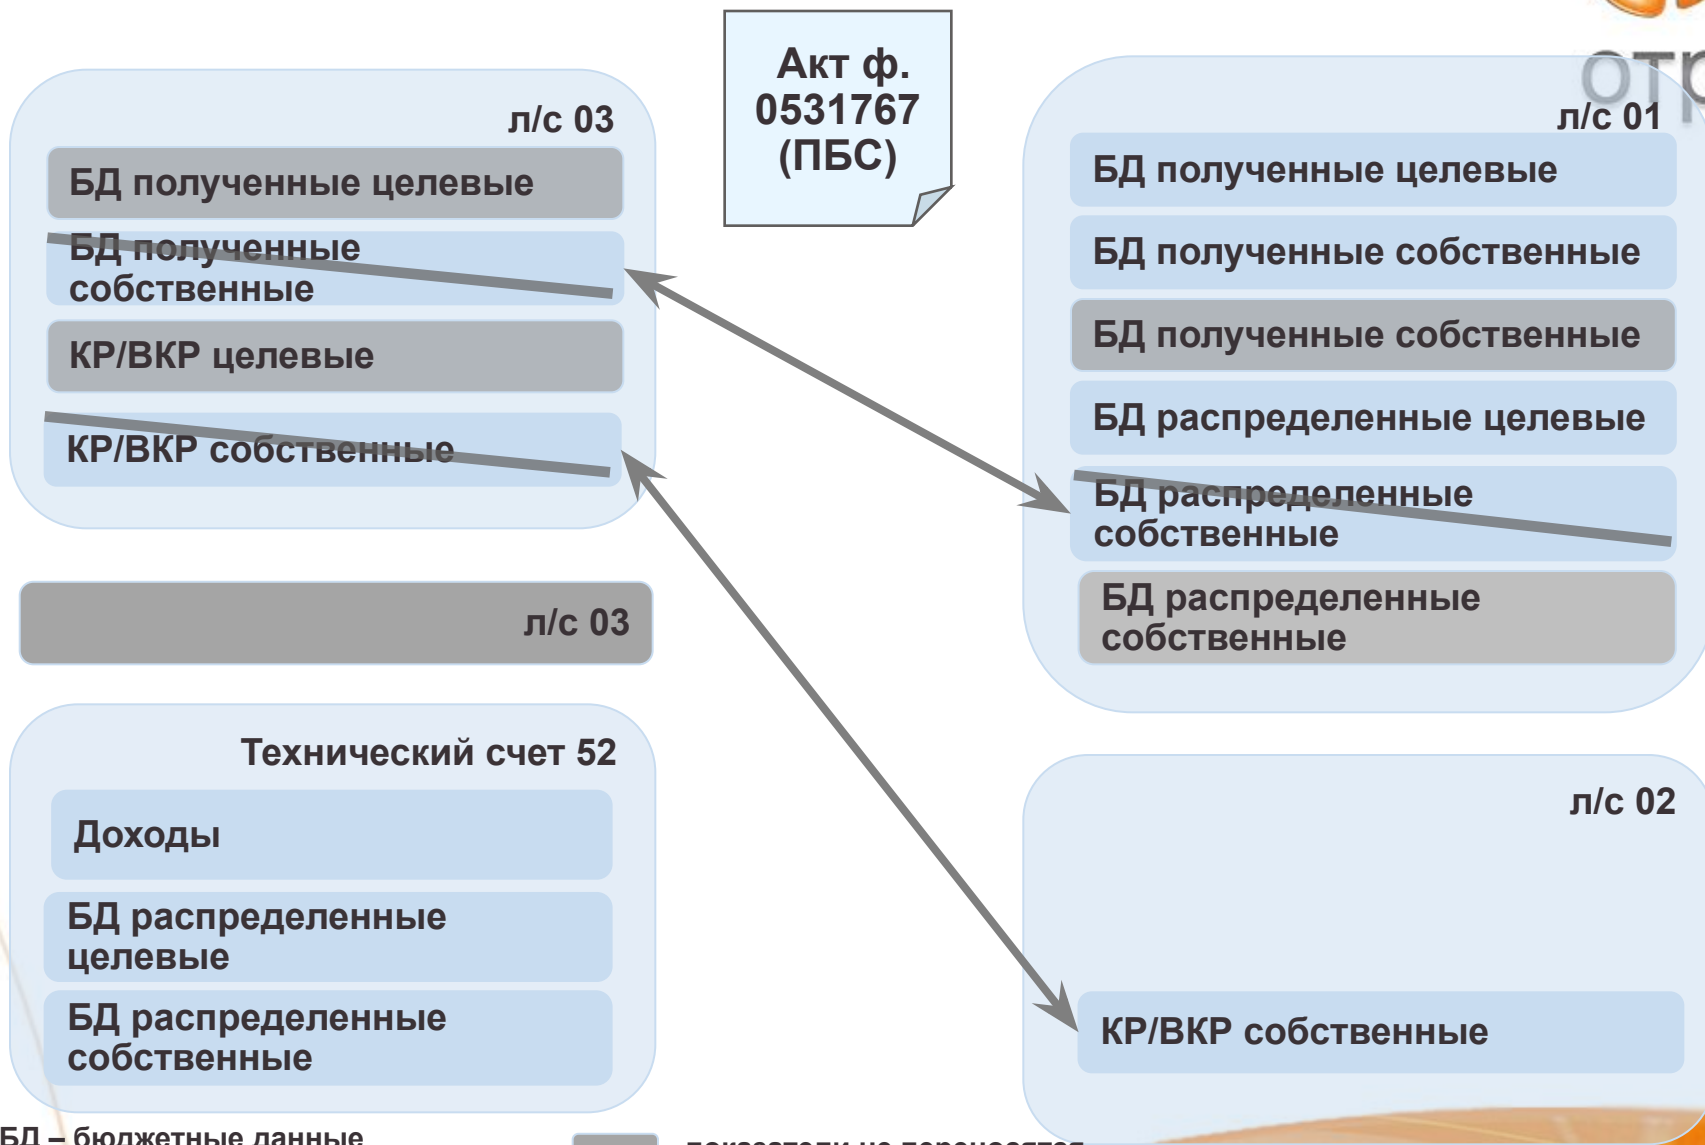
Акт ф. 0531767 (ПБС)

л/с 03

БД полученные целевые

БД полученные собственные

КР/ВКР целевые

КР/ВКР собственные

л/с 03

Технический счет 52

Доходы

БД распределенные целевые

БД распределенные собственные

ОТ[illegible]

л/с 01

БД полученные целевые

БД полученные собственные

БД полученные собственные

БД распределенные целевые

БД распределенные собственные

БД распределенные собственные

л/с 02

КР/ВКР собственные

БД – бюджетные данные

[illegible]